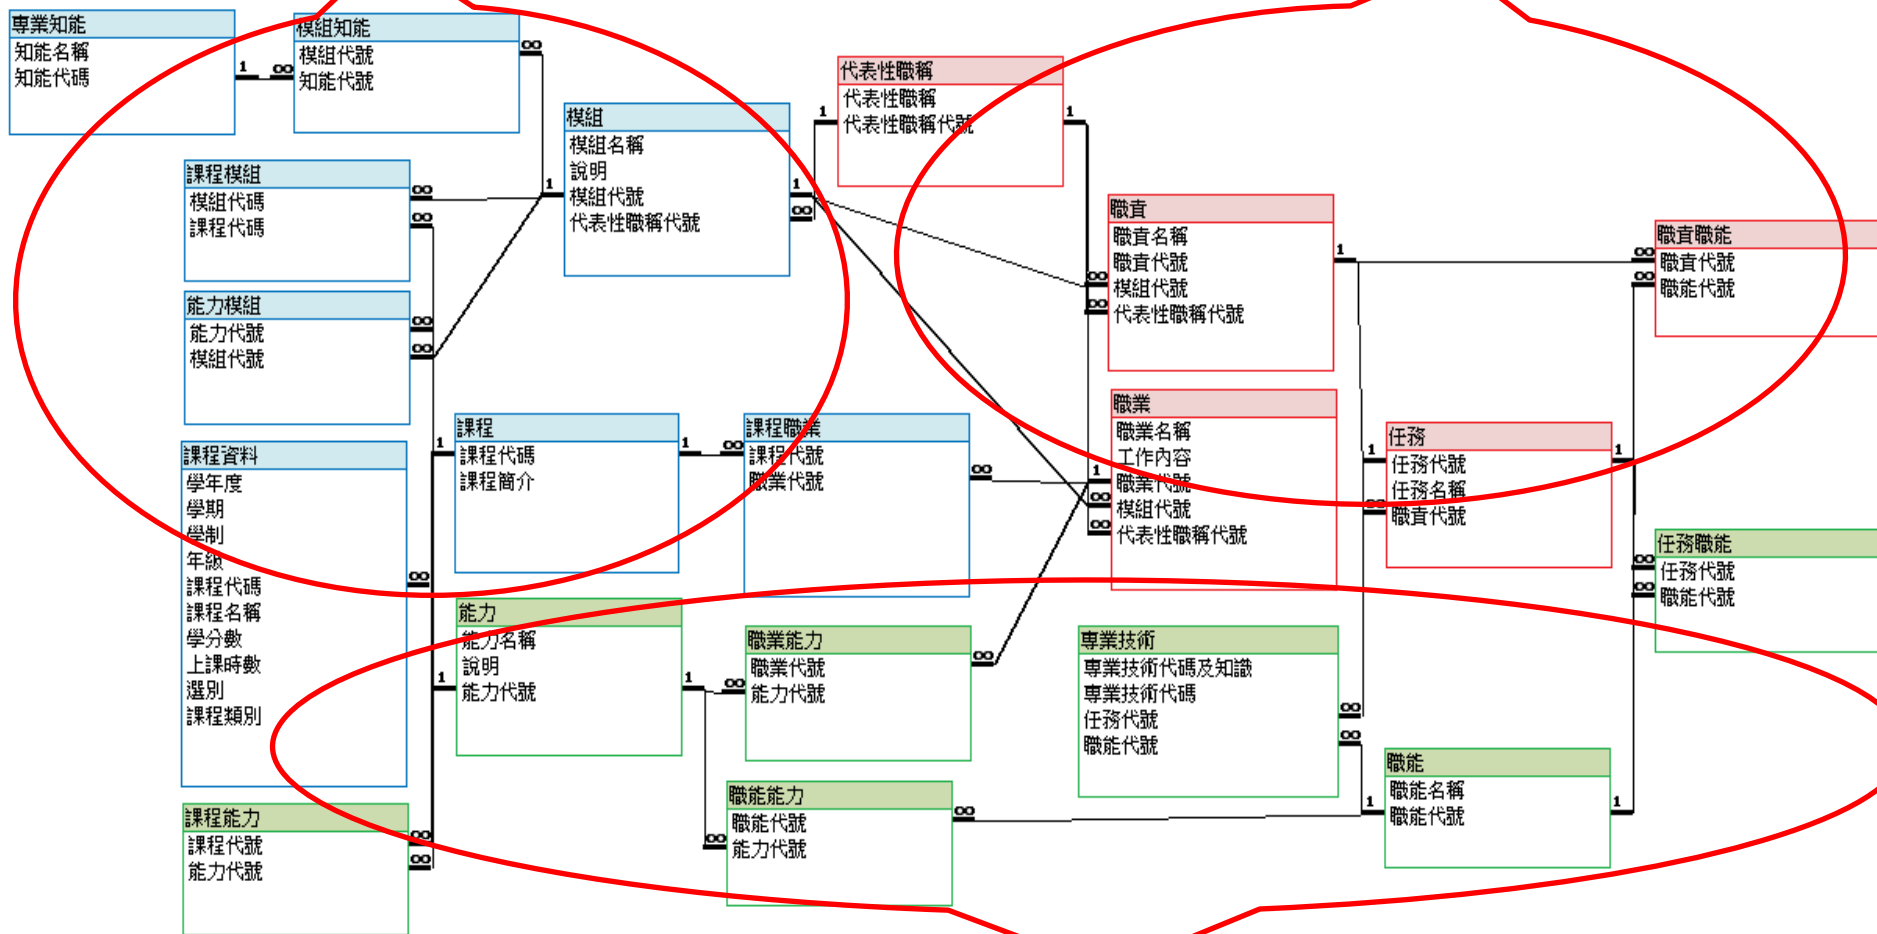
專業知能
知能名稱
知能代碼

模組知能
模組代號
知能代號

模組
模組名稱
說明
模組代號
代表性職稱代號

代表性職稱
代表性職稱
代表性職稱代號

課程模組
模組代碼
課程代碼

能力模組
能力代號
模組代號

職責
職責名稱
職責代號
模組代號
代表性職稱代號

職責職能
職責代號
職能代號

課程資料
學年度
學期
學制
年級
課程代碼
課程名稱
學分數
上課時數
選別
課程類別

課程
課程代碼
課程簡介

課程職業
課程代號
職業代號

職業
職業名稱
工作內容
職業代號
模組代號
代表性職稱代號

任務
任務代號
任務名稱
職責代號

任務職能
任務代號
職能代號

能力
能力名稱
說明
能力代號

職業能力
職業代號
能力代號

專業技術
專業技術代碼及知識
專業技術代碼
任務代號
職能代號

職能
職能名稱
職能代號

課程能力
課程代號
能力代號

職能能力
職能代號
能力代號

1 ∞ ∞ 1 1 ∞ 1 1 ∞ ∞ ∞ ∞ 1 ∞ ∞ ∞ 1 ∞ 1 ∞ ∞ ∞ 1 1 ∞ ∞ 1 ∞ ∞ 1 ∞ ∞ ∞ 1 ∞ ∞ 1 1 ∞